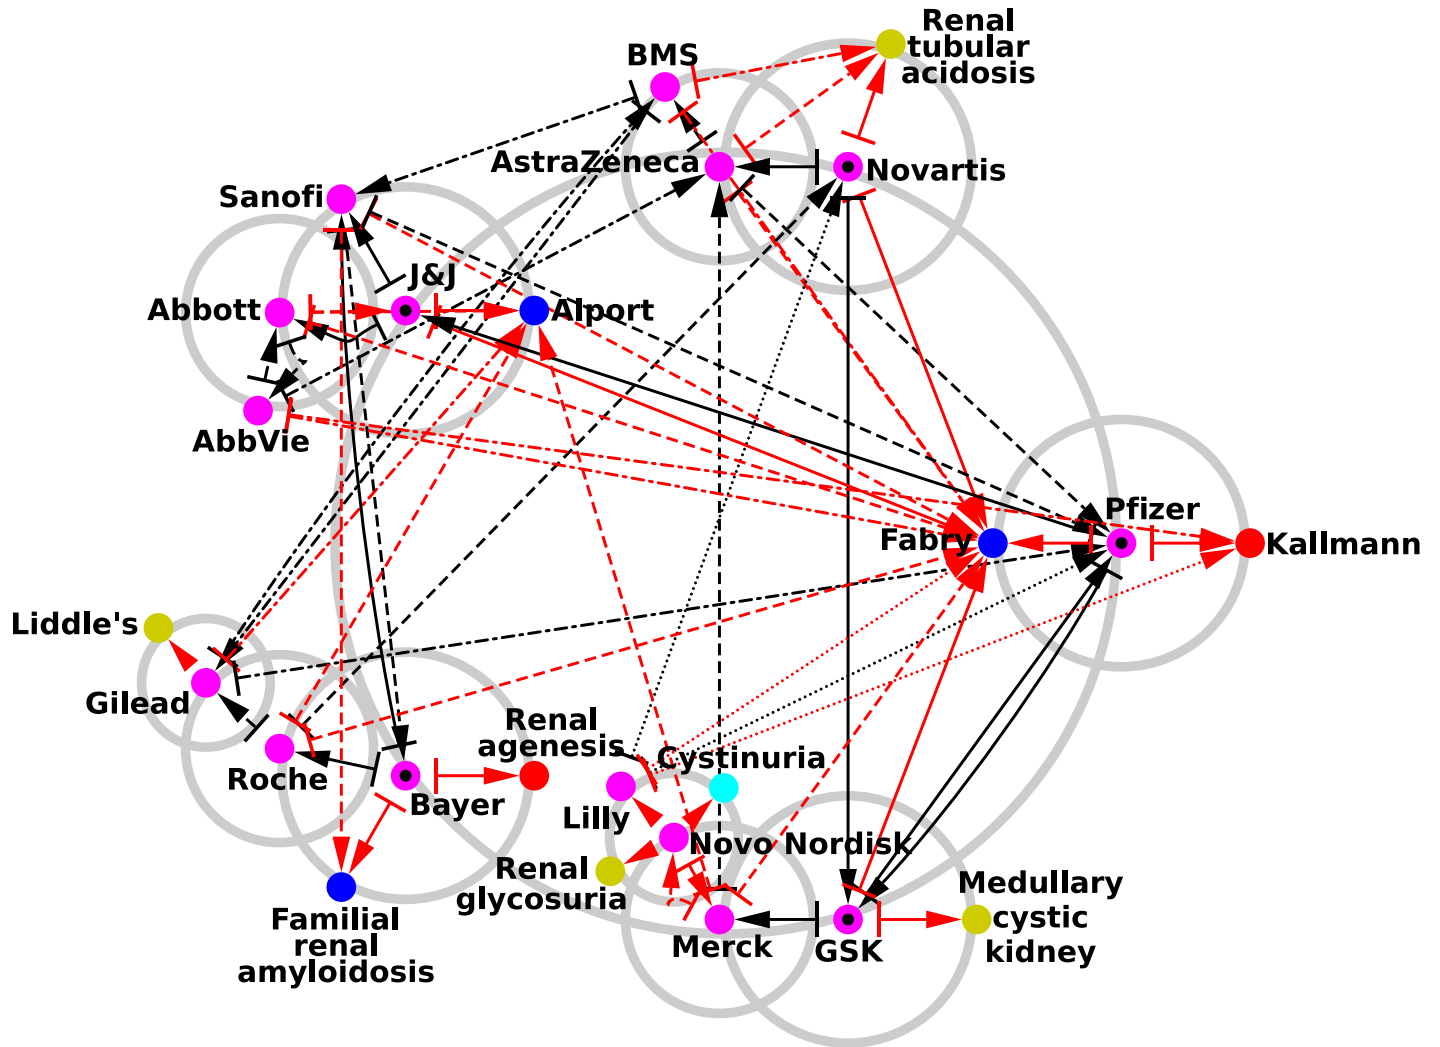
Renal tubular acidosis

BMS

AstraZeneca

Novartis

Sanofi

J&J

Abbott

Alport

AbbVie

Pfizer

Fabry

Kallmann

Liddle's

Gilead

Renal agenesis

Cystinuria

Roche

Bayer

Lilly

Novo Nordisk

Renal glycosuria

Medullary cystic kidney

Merck

GSK

Familial renal amyloidosis